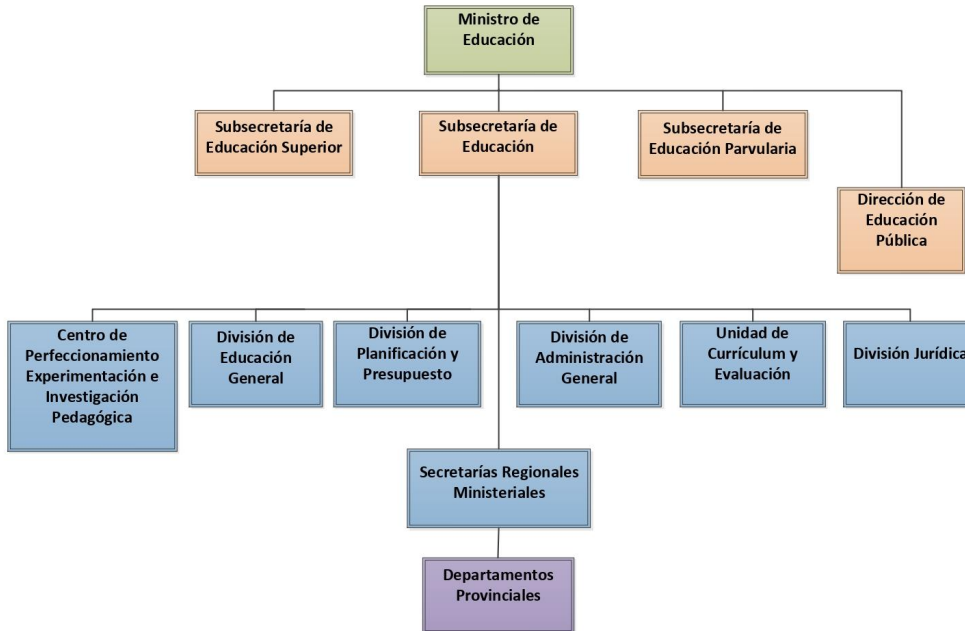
Ministro de Educación

Subsecretaría de Educación Superior

Subsecretaría de Educación

Subsecretaría de Educación Parvularia

Dirección de Educación Pública

Centro de Perfeccionamiento Experimentación e Investigación Pedagógica

División de Educación General

División de Planificación y Presupuesto

División de Administración General

Unidad de Currículum y Evaluación

División Jurídica

Secretarías Regionales Ministeriales

Departamentos Provinciales